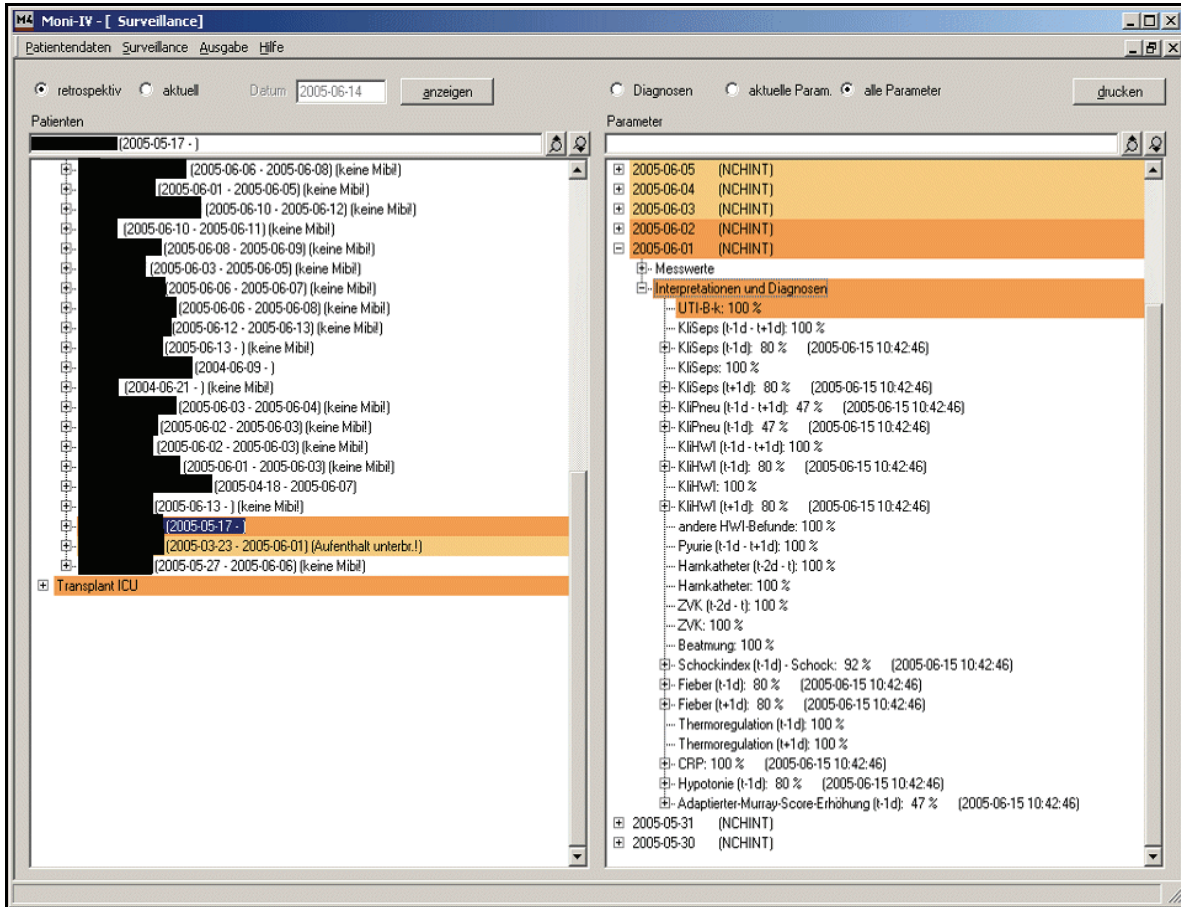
Moni-IV - [ Surveillance]

Patientendaten Surveillance Ausgabe Hilfe

retrospektiv aktuell Datum 2005-06-14 anzeigen

Diagnosen aktuelle Param. alle Parameter drucken

Patienten

(2005-05-17 - )

(2005-06-06 - 2005-06-08) (keine Mibi!)
(2005-06-01 - 2005-06-05) (keine Mibi!)
(2005-06-10 - 2005-06-12) (keine Mibi!)
(2005-06-10 - 2005-06-11) (keine Mibi!)
(2005-06-08 - 2005-06-09) (keine Mibi!)
(2005-06-03 - 2005-06-05) (keine Mibi!)
(2005-06-06 - 2005-06-07) (keine Mibi!)
(2005-06-06 - 2005-06-08) (keine Mibi!)
(2005-06-12 - 2005-06-13) (keine Mibi!)
(2005-06-13 - ) (keine Mibi!)
(2004-06-09 - )
(2004-06-21 - ) (keine Mibi!)
(2005-06-03 - 2005-06-04) (keine Mibi!)
(2005-06-02 - 2005-06-03) (keine Mibi!)
(2005-06-02 - 2005-06-03) (keine Mibi!)
(2005-06-01 - 2005-06-03) (keine Mibi!)
(2005-04-18 - 2005-06-07)
(2005-06-13 - ) (keine Mibi!)
(2005-05-17 - )
(2005-03-23 - 2005-06-01) (Aufenthalt unterbr.!)
(2005-05-27 - 2005-06-06) (keine Mibi!)
Transplant ICU

Parameter

2005-06-05 (NCHINT)
2005-06-04 (NCHINT)
2005-06-03 (NCHINT)
2005-06-02 (NCHINT)
2005-06-01 (NCHINT)
Messwerte
Interpretationen und Diagnosen
UTI-B-k: 100 %
KliSeps (t-1d - t+1d): 100 %
KliSeps (t-1d): 80 % (2005-06-15 10:42:46)
KliSeps: 100 %
KliSeps (t+1d): 80 % (2005-06-15 10:42:46)
KliPneu (t-1d - t+1d): 47 % (2005-06-15 10:42:46)
KliPneu (t-1d): 47 % (2005-06-15 10:42:46)
KliHWI (t-1d - t+1d): 100 %
KliHWI (t-1d): 80 % (2005-06-15 10:42:46)
KliHWI: 100 %
KliHWI (t+1d): 80 % (2005-06-15 10:42:46)
andere HWI-Befunde: 100 %
Pyurie (t-1d - t+1d): 100 %
Harnkatheter (t-2d - t): 100 %
Harnkatheter: 100 %
ZVK (t-2d - t): 100 %
ZVK: 100 %
Beatmung: 100 %
Schockindex (t-1d) - Schock: 92 % (2005-06-15 10:42:46)
Fieber (t-1d): 80 % (2005-06-15 10:42:46)
Fieber (t+1d): 80 % (2005-06-15 10:42:46)
Thermoregulation (t-1d): 100 %
Thermoregulation (t+1d): 100 %
CRP: 100 % (2005-06-15 10:42:46)
Hypotonie (t-1d): 80 % (2005-06-15 10:42:46)
Adaptierter-Murray-Score-Erhöhung (t-1d): 47 % (2005-06-15 10:42:46)
2005-05-31 (NCHINT)
2005-05-30 (NCHINT)